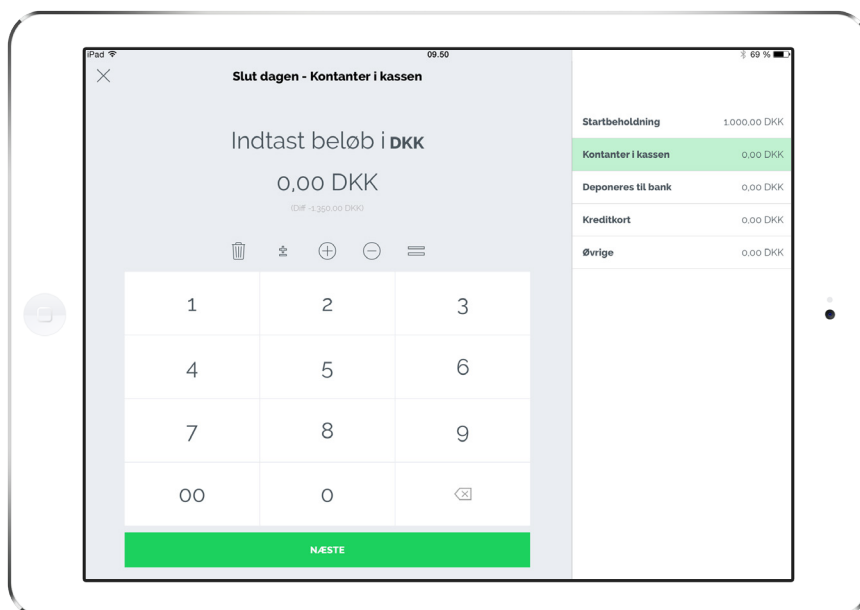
iPad
09.50
69 %

Slut dagen - Kontanter i kassen

Indtast beløb i DKK

0,00 DKK

(Diff -1.350,00 DKK)

±

| 1 | 2 | 3 |
|---|---|---|
| 4 | 5 | 6 |
| 7 | 8 | 9 |
| 00 | 0 | |

NÆSTE

| | |
|---|---|
| Startbeholdning | 1.000,00 DKK |
| Kontanter i kassen | 0,00 DKK |
| Deponeres til bank | 0,00 DKK |
| Kreditkort | 0,00 DKK |
| Øvrige | 0,00 DKK |